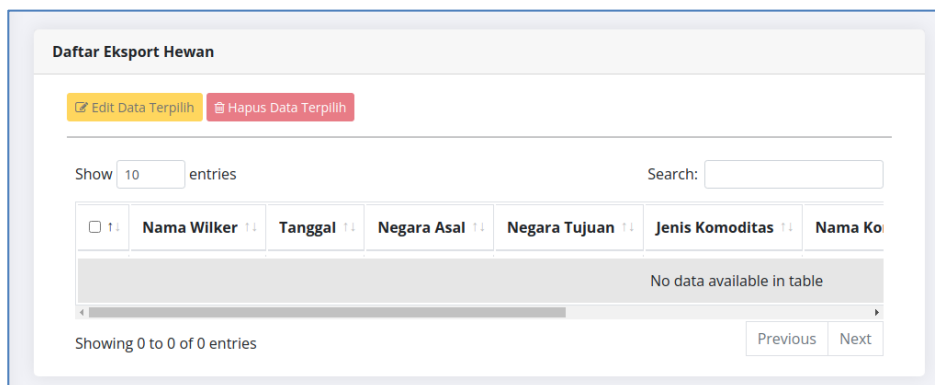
Daftar Eksport Hewan

Edit Data Terpilih

Hapus Data Terpilih

Show 10 entries

Search:

| | Nama Wilker | Tanggal | Negara Asal | Negara Tujuan | Jenis Komoditas | Nama Ko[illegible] |
|---|---|---|---|---|---|---|
| No data available in table | | | | | | |

Showing 0 to 0 of 0 entries

Previous Next